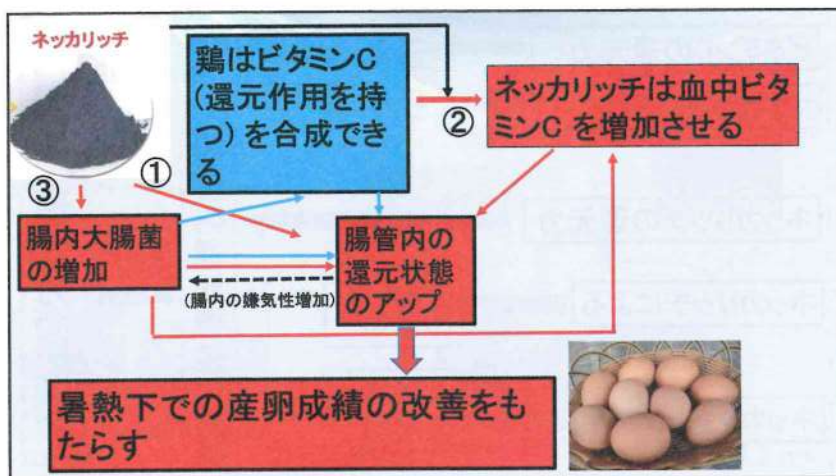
ネッカリッチ

鶏はビタミンC（還元作用を持つ）を合成できる

②

ネッカリッチは血中ビタミンC を増加させる

③

①

腸内大腸菌の増加

腸管内の還元状態のアップ

（腸内の嫌気性増加）

暑熱下での産卵成績の改善をもたらす